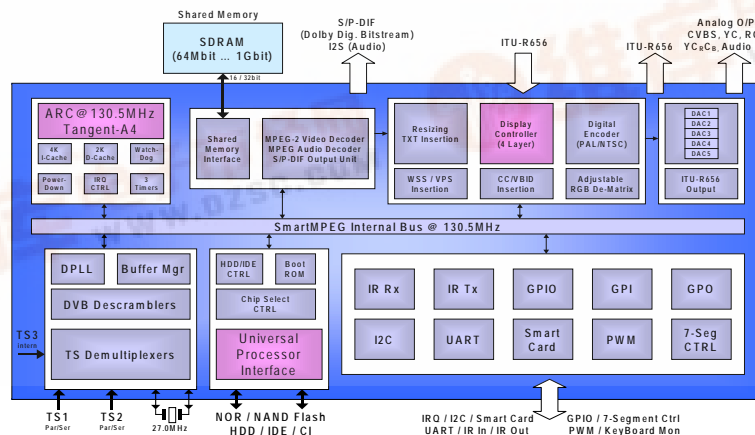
Shared Memory
SDRAM
(64Mbit ... 1Gbit)
16 / 32bit
S/P-DIF
(Dolby Dig. Bitstream)
I2S (Audio)
ITU-R656
ITU-R656
Analog O/P
CVBS, YC, R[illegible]
$YC_RC_B$, Audio
ARC@130.5MHz
Tangent-A4
4K
I-Cache
2K
D-Cache
Watch-Dog
Power-Down
IRQ
CTRL
3
Timers
Shared
Memory
Interface
MPEG-2 Video Decoder
MPEG Audio Decoder
S/P-DIF Output Unit
Resizing
TXT Insertion
Display
Controller
(4 Layer)
Digital
Encoder
(PAL/NTSC)
WSS / VPS
Insertion
CC/VBID
Insertion
Adjustable
RGB De-Matrix
DAC1
DAC2
DAC3
DAC4
DAC5
ITU-R656
Output
SmartMPEG Internal Bus @ 130.5MHz
DPLL
Buffer Mgr
DVB Descramblers
TS3
intern
TS Demultiplexers
HDD/IDE
CTRL
Boot
ROM
Chip Select
CTRL
Universal
Processor
Interface
IR Rx
IR Tx
GPIO
GPI
GPO
I2C
UART
Smart
Card
PWM
7-Seg
CTRL
TS1
Par/Ser
TS2
Par/Ser
27.0MHz
NOR / NAND Flash
HDD / IDE / CI
IRQ / I2C / Smart Card
UART / IR In / IR Out
GPIO / 7-Segment Ctrl
PWM / KeyBoard Mon